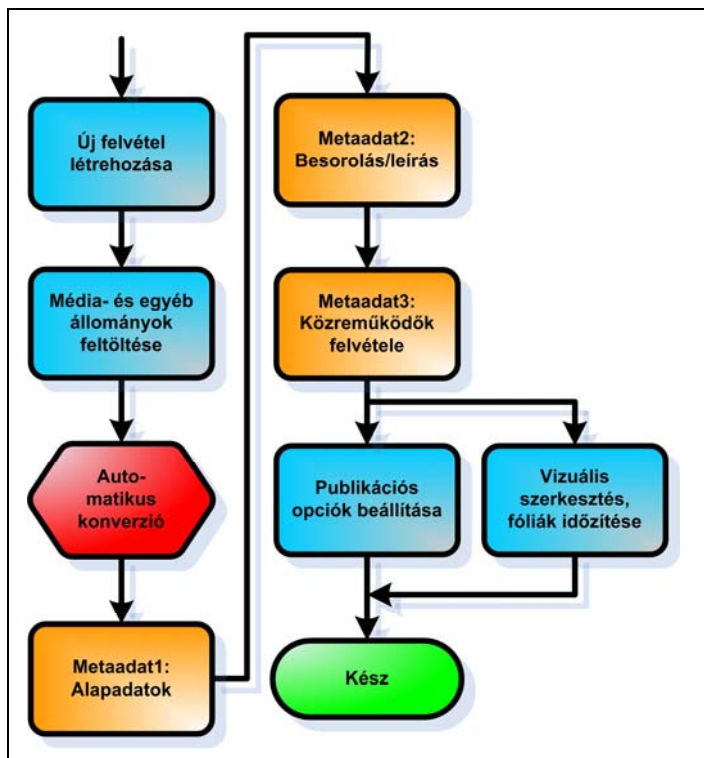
Új felvétel létrehozása

Média- és egyéb állományok feltöltése

Auto-matikus konverzió

Metaadat1: Alapadatok

Metaadat2: Besorolás/leírás

Metaadat3: Közreműködők felvétele

Publikációs opciók beállítása

Vizuális szerkesztés, fóliák időzítése

Kész